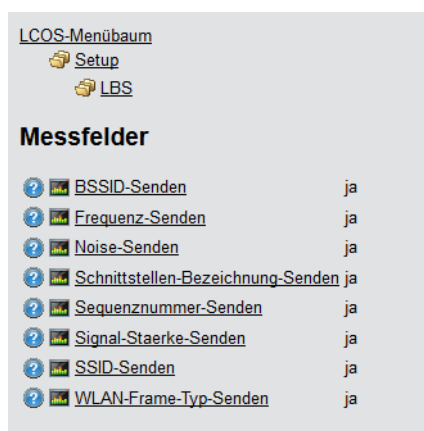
LCOS-Menübaum
Setup
LBS

Messfelder

| | |
|---|---|
| BSSID-Senden | ja |
| Frequenz-Senden | ja |
| Noise-Senden | ja |
| Schnittstellen-Bezeichnung-Senden | ja |
| Sequenznummer-Senden | ja |
| Signal-Staerke-Senden | ja |
| SSID-Senden | ja |
| WLAN-Frame-Typ-Senden | ja |